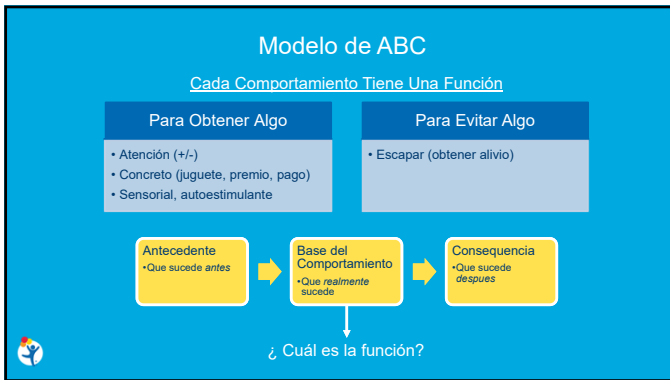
Modelo de ABC

Cada Comportamiento Tiene Una Función

Para Obtener Algo

• Atención (+/-)
• Concreto (juguete, premio, pago)
• Sensorial, autoestimulante

Para Evitar Algo

• Escapar (obtener alivio)

Antecedente
•Que sucede *antes*

Base del Comportamiento
•Que *realmente* sucede

Consequencia
•Que sucede *despues*

¿ Cuál es la función?